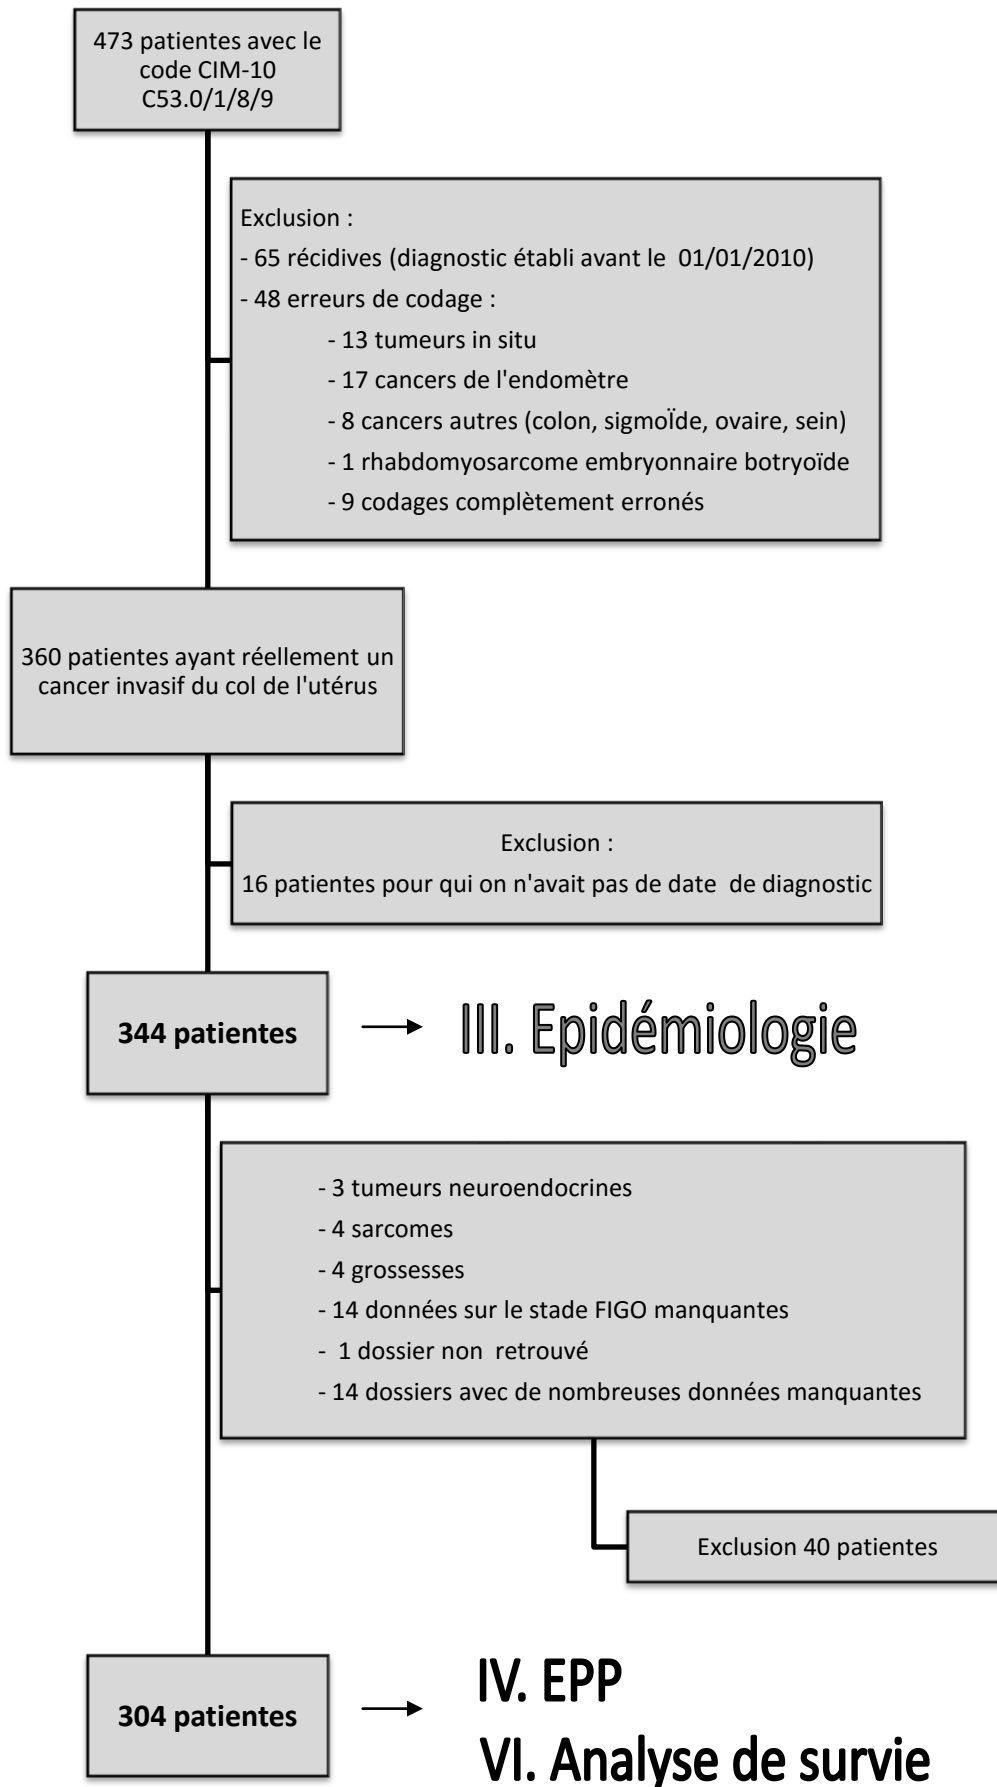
473 patientes avec le code CIM-10 C53.0/1/8/9

Exclusion :
- 65 récidives (diagnostic établi avant le 01/01/2010)
- 48 erreurs de codage :
- 13 tumeurs in situ
- 17 cancers de l'endomètre
- 8 cancers autres (colon, sigmoÏde, ovaire, sein)
- 1 rhabdomyosarcome embryonnaire botryoïde
- 9 codages complètement erronés

360 patientes ayant réellement un cancer invasif du col de l'utérus

Exclusion :
16 patientes pour qui on n'avait pas de date de diagnostic

344 patientes

III. Epidémiologie

- 3 tumeurs neuroendocrines
- 4 sarcomes
- 4 grossesses
- 14 données sur le stade FIGO manquantes
- 1 dossier non retrouvé
- 14 dossiers avec de nombreuses données manquantes

Exclusion 40 patientes

304 patientes

IV. EPP
VI. Analyse de survie